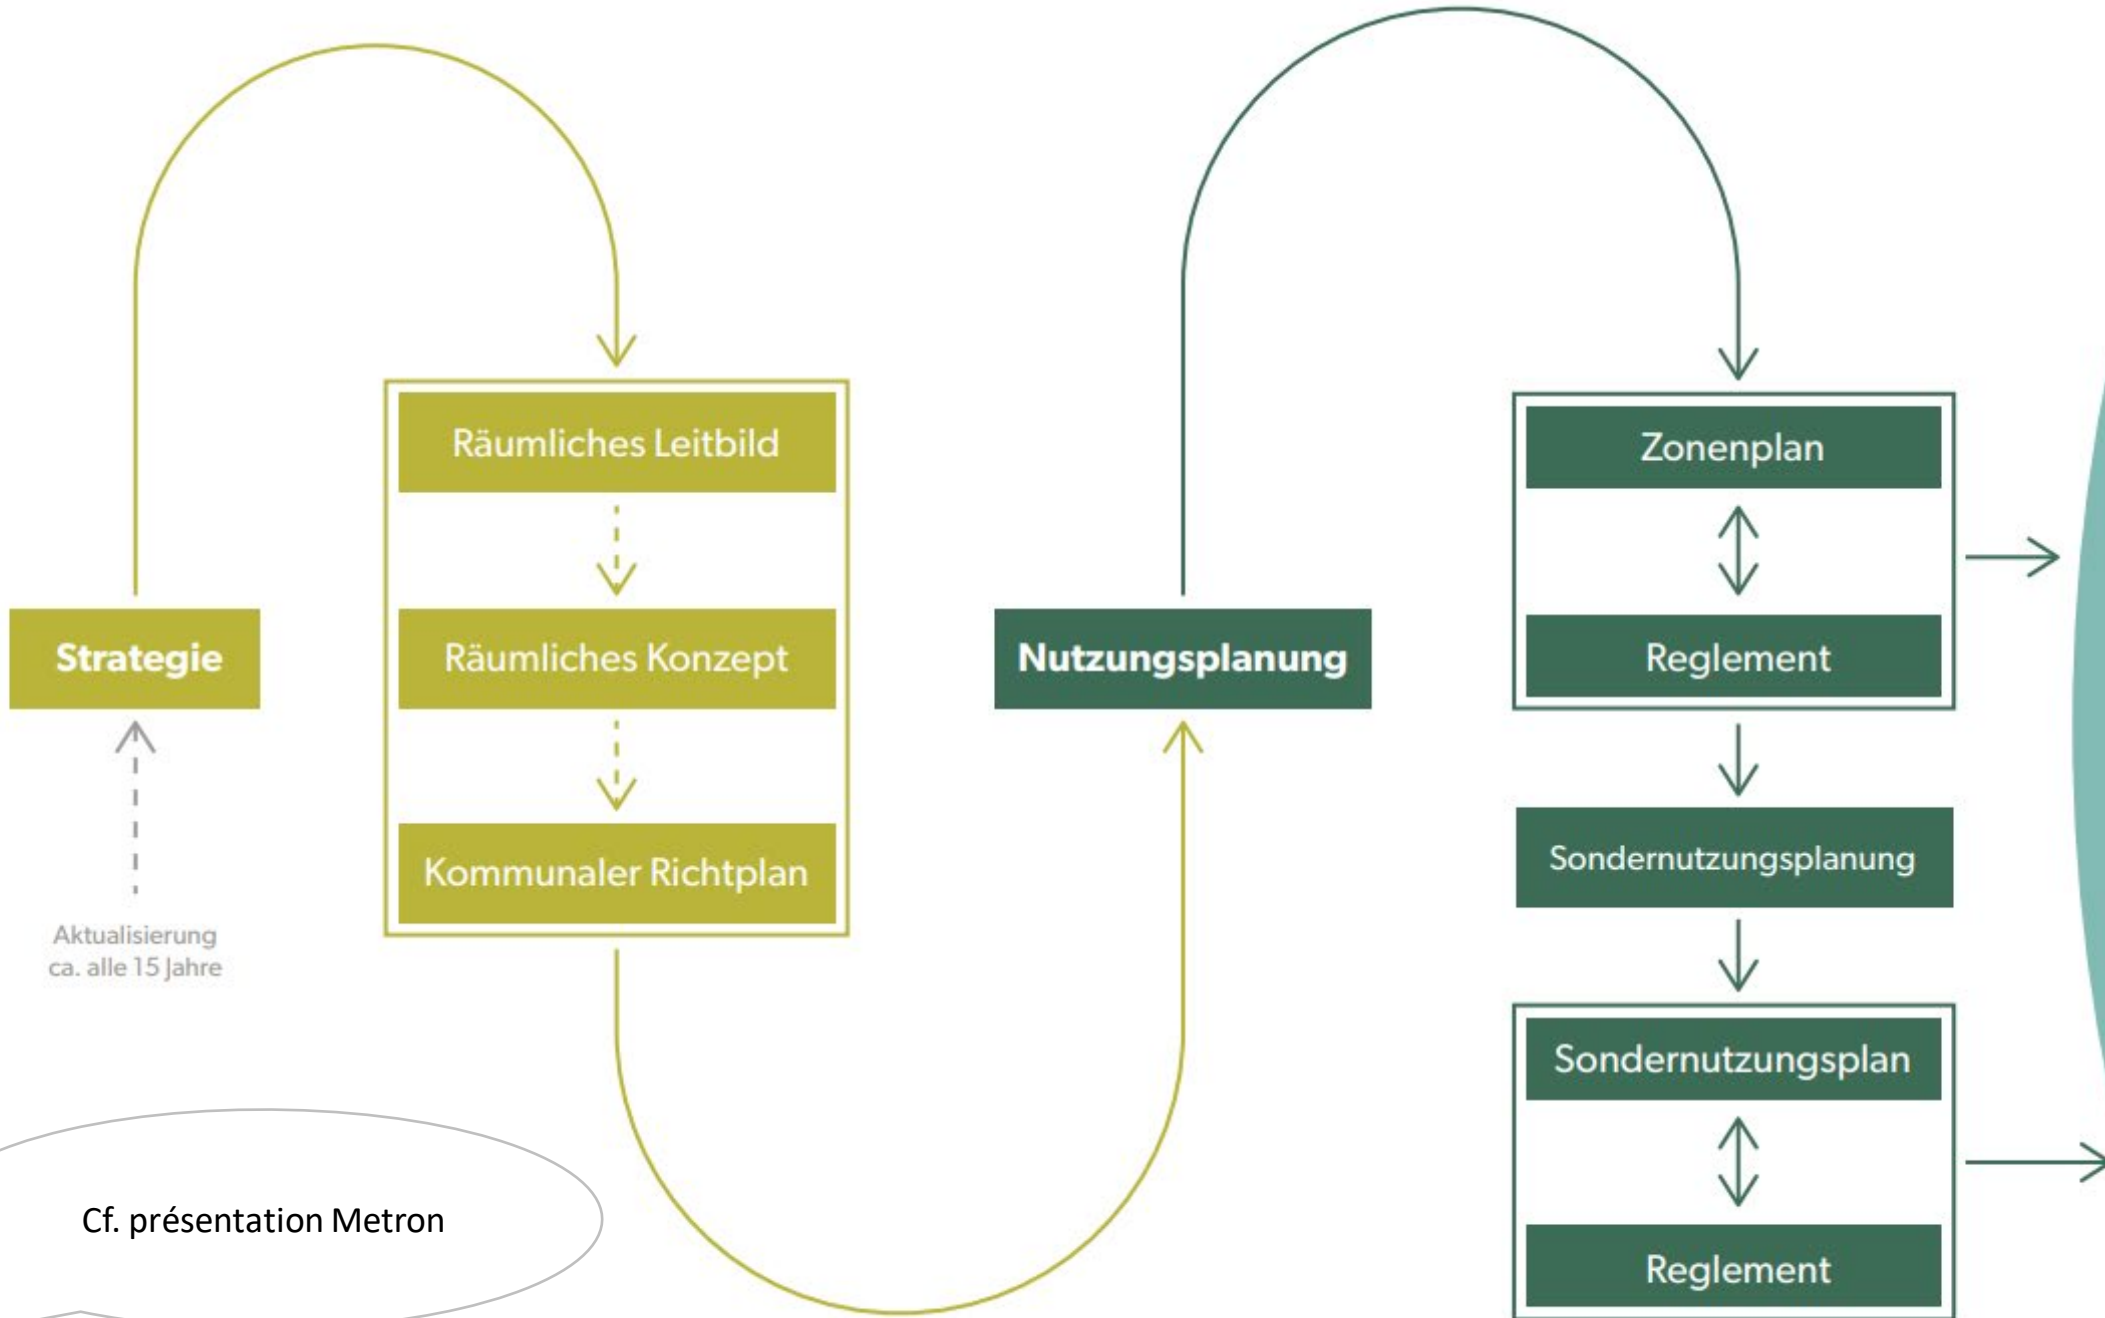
Strategie

Aktualisierung ca. alle 15 Jahre

Räumliches Leitbild

Räumliches Konzept

Kommunaler Richtplan

Nutzungsplanung

Zonenplan

Reglement

Sondernutzungsplanung

Sondernutzungsplan

Reglement

Cf. présentation Metron